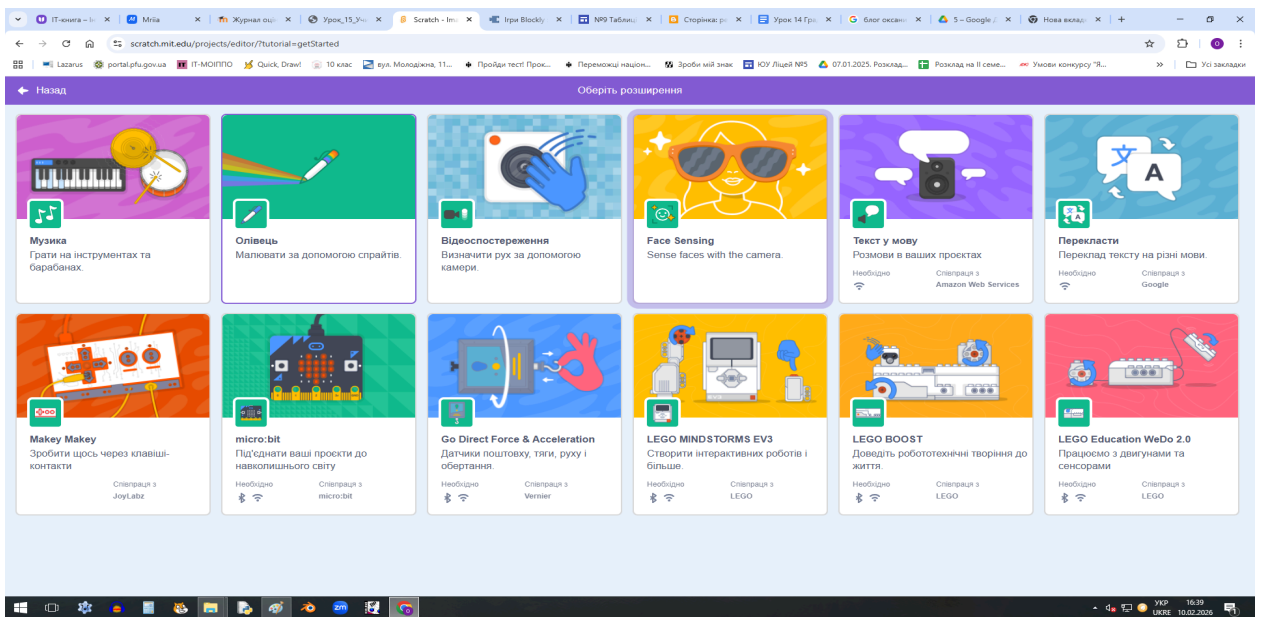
IT-книга – I× | Mriia | Журнал оці | Урок_15_Уч | Scratch - Ima | Ігри Blockly | №9 Таблиці | Сторінка: р | Урок 14 Гр | блог оксан | 5 – Google | Нова вклад

scratch.mit.edu/projects/editor/?tutorial=getStarted

Lazarus | portal.pfu.gov.ua | IT-МОІППО | Quick, Draw! | 10 клас | вул. Молодіжна, 11... | Пройди тест! Прок... | Переможці націон... | Зроби мій знак | ЮУ Ліцей №5 | 07.01.2025. Розклад... | Розклад на ІІ семе... | Умови конкурсу "Я... | Усі закладки

Назад

Оберіть розширення

Музика
Грати на інструментах та барабанах.

Олівець
Малювати за допомогою спрайтів.

Відеоспостереження
Визначити рух за допомогою камери.

Face Sensing
Sense faces with the camera.

Текст у мову
Розмови в ваших проєктах
Необхідно
Співпраця з
Amazon Web Services

Перекласти
Переклад тексту на різні мови.
Необхідно
Співпраця з
Google

Makey Makey
Зробити щось через клавіші-контакти
Співпраця з
JoyLabz

micro:bit
Під'єднати ваші проєкти до навколишнього світу
Необхідно
Співпраця з
micro:bit

Go Direct Force & Acceleration
Датчики поштовху, тяги, руху і обертання.
Необхідно
Співпраця з
Vernier

LEGO MINDSTORMS EV3
Створити інтерактивних роботів і більше.
Необхідно
Співпраця з
LEGO

LEGO BOOST
Доведіть робототехнічні творіння до життя.
Необхідно
Співпраця з
LEGO

LEGO Education WeDo 2.0
Працюємо з двигунами та сенсорами
Необхідно
Співпраця з
LEGO

УКР UKRE 16:39 10.02.2026